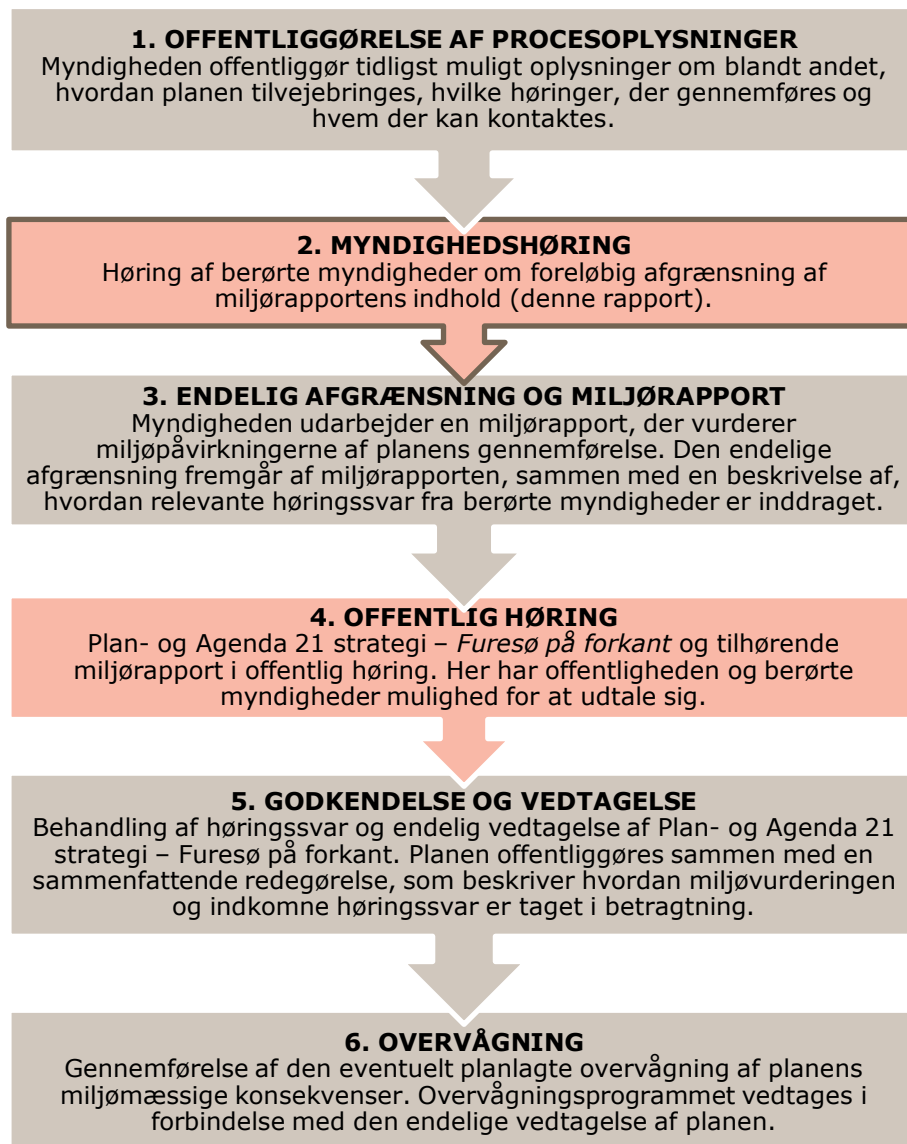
1. OFFENTLIGGØRELSE AF PROCESOPLYSNINGER
Myndigheden offentliggør tidligst muligt oplysninger om blandt andet, hvordan planen tilvejebringes, hvilke høringer, der gennemføres og hvem der kan kontaktes.

2. MYNDIGHEDSHØRING
Høring af berørte myndigheder om foreløbig afgrænsning af miljørapportens indhold (denne rapport).

3. ENDELIG AFGRÆNSNING OG MILJØRAPPORT
Myndigheden udarbejder en miljørapport, der vurderer miljøpåvirkningerne af planens gennemførelse. Den endelige afgrænsning fremgår af miljørapporten, sammen med en beskrivelse af, hvordan relevante høringssvar fra berørte myndigheder er inddraget.

4. OFFENTLIG HØRING
Plan- og Agenda 21 strategi – *Furesø på forkant* og tilhørende miljørapport i offentlig høring. Her har offentligheden og berørte myndigheder mulighed for at udtale sig.

5. GODKENDELSE OG VEDTAGELSE
Behandling af høringssvar og endelig vedtagelse af Plan- og Agenda 21 strategi – Furesø på forkant. Planen offentliggøres sammen med en sammenfattende redegørelse, som beskriver hvordan miljøvurderingen og indkomne høringssvar er taget i betragtning.

6. OVERVÅGNING
Gennemførelse af den eventuelt planlagte overvågning af planens miljømæssige konsekvenser. Overvågningsprogrammet vedtages i forbindelse med den endelige vedtagelse af planen.